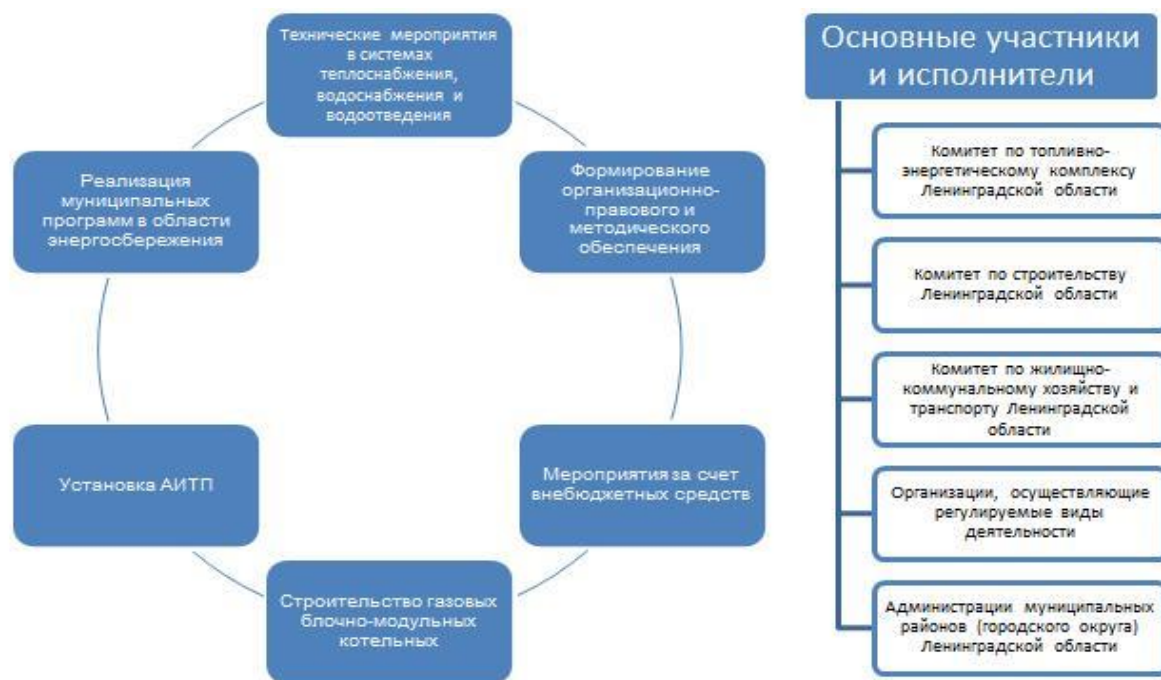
Технические мероприятия в системах теплоснабжения, водоснабжения и водоотведения

Формирование организационно-правового и методического обеспечения

Мероприятия за счет внебюджетных средств

Строительство газовых блочно-модульных котельных

Установка АИТП

Реализация муниципальных программ в области энергосбережения

Основные участники и исполнители

Комитет по топливно-энергетическому комплексу Ленинградской области

Комитет по строительству Ленинградской области

Комитет по жилищно-коммунальному хозяйству и транспорту Ленинградской области

Организации, осуществляющие регулируемые виды деятельности

Администрации муниципальных районов (городского округа) Ленинградской области